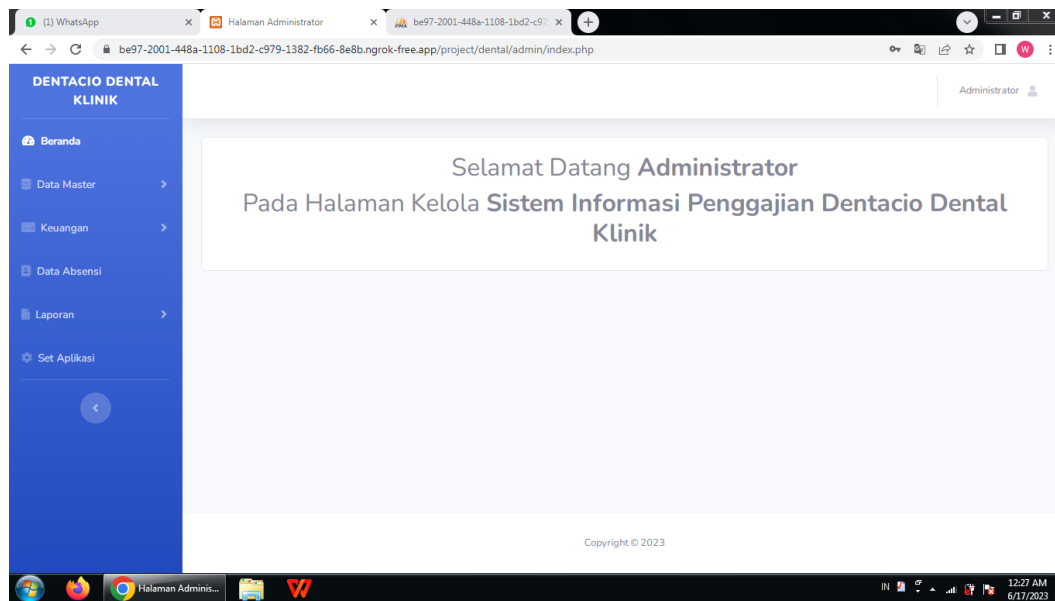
(1) WhatsApp
Halaman Administrator
be97-2001-448a-1108-1bd2-c97

be97-2001-448a-1108-1bd2-c979-1382-fb66-8e8b.ngrok-free.app/project/dental/admin/index.php

DENTACIO DENTAL KLINIK

Administrator

Beranda
Data Master
Keuangan
Data Absensi
Laporan
Set Aplikasi

Selamat Datang **Administrator**

Pada Halaman Kelola **Sistem Informasi Penggajian Dentacio Dental Klinik**

Copyright © 2023

Halaman Adminis...

IN
12:27 AM
6/17/2023